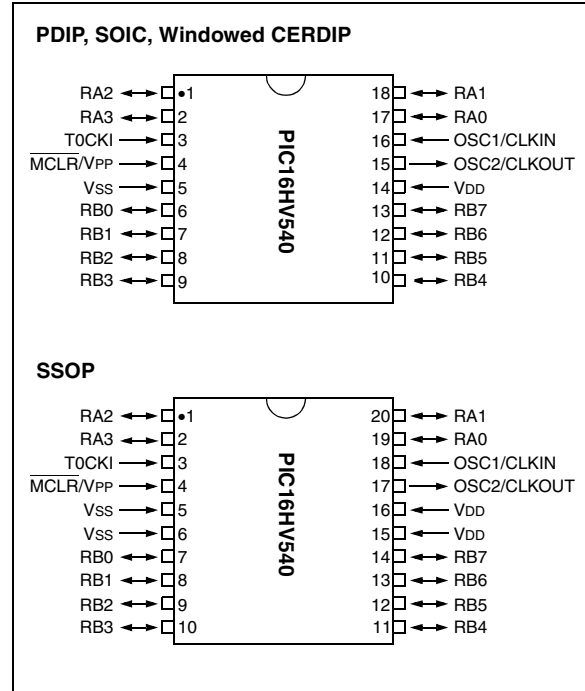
PDIP, SOIC, Windowed CERDIP

RA2 1
RA3 2
T0CKI 3
$\overline{\text{MCLR}}$/VPP 4
VSS 5
RB0 6
RB1 7
RB2 8
RB3 9

PIC16HV540

18 RA1
17 RA0
16 OSC1/CLKIN
15 OSC2/CLKOUT
14 VDD
13 RB7
12 RB6
11 RB5
10 RB4

SSOP

RA2 1
RA3 2
T0CKI 3
$\overline{\text{MCLR}}$/VPP 4
VSS 5
VSS 6
RB0 7
RB1 8
RB2 9
RB3 10

PIC16HV540

20 RA1
19 RA0
18 OSC1/CLKIN
17 OSC2/CLKOUT
16 VDD
15 VDD
14 RB7
13 RB6
12 RB5
11 RB4